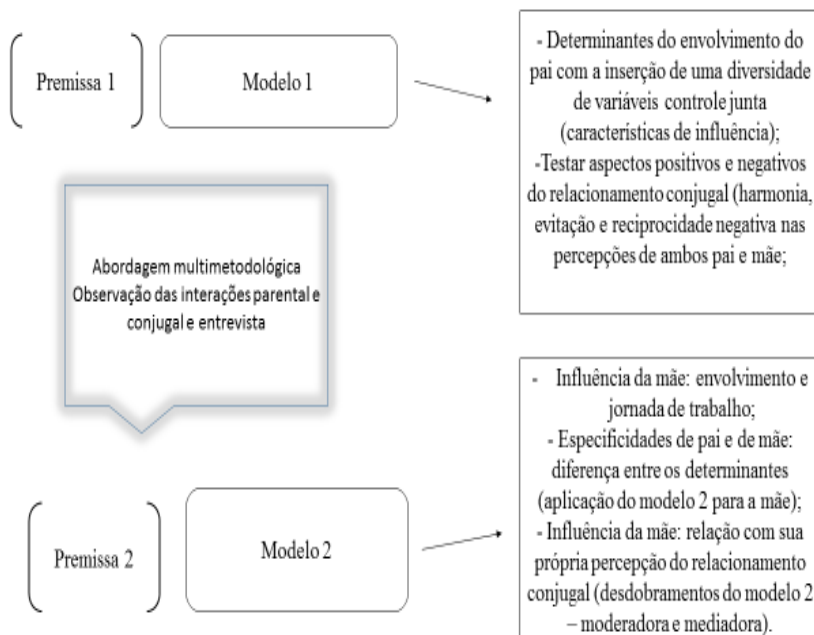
Premissa 1

Modelo 1

- Determinantes do envolvimento do pai com a inserção de uma diversidade de variáveis controle junta (características de influência);
-Testar aspectos positivos e negativos do relacionamento conjugal (harmonia, evitação e reciprocidade negativa nas percepções de ambos pai e mãe;

Abordagem multimetodológica Observação das interações parental e conjugal e entrevista

- Influência da mãe: envolvimento e jornada de trabalho;
- Especificidades de pai e de mãe: diferença entre os determinantes (aplicação do modelo 2 para a mãe);
- Influência da mãe: relação com sua própria percepção do relacionamento conjugal (desdobramentos do modelo 2 – moderadora e mediadora).

Premissa 2

Modelo 2